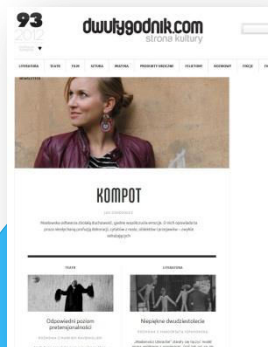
93
2012

dwutygodnik.com
strona kultury

LITERATURA TEATR FILM SZTUKA MUZYKA PRODUKTY KREATYWNE FELIETONY ROZMOWY SERIE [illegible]

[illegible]

KOMPOT

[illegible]

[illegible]

TEATR

Odpowiedni poziom pretensjonalności

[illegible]

LITERATURA

Niegdyśne dwudziestolecie

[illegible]